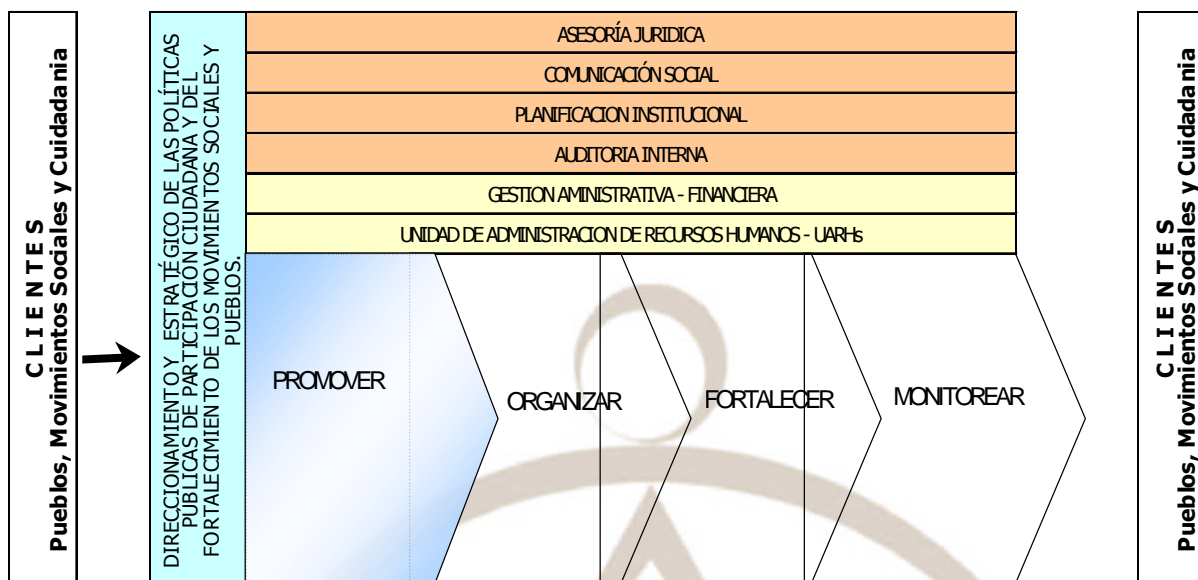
C L I E N T E S
Pueblos, Movimientos Sociales y Cuidadania

DIRECCIONAMIENTO Y ESTRATÉGICO DE LAS POLÍTICAS PUBLICAS DE PARTICIPACIÓN CIUDADANA Y DEL FORTALECIMIENTO DE LOS MOVIMIENTOS SOCIALES Y PUEBLOS.

ASESORÍA JURIDICA

COMUNICACIÓN SOCIAL

PLANIFICACION INSTITUCIONAL

AUDITORIA INTERNA

GESTION AMINISTRATIVA - FINANCIERA

UNIDAD DE ADMINISTRACION DE RECURSOS HUMANOS - UARHs

PROMOVER

ORGANIZAR

FORTALECER

MONITOREAR

C L I E N T E S
Pueblos, Movimientos Sociales y Cuidadania